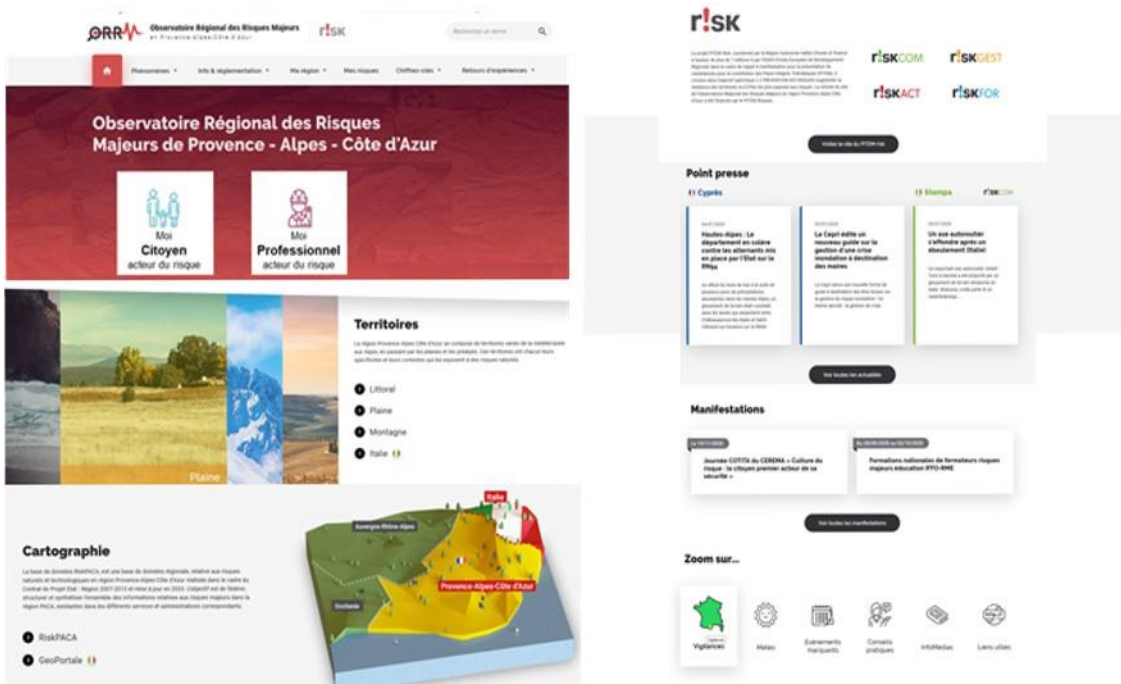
ORRM Observatoire Régional des Risques Majeurs en Provence-Alpes-Côte d'Azur

r!sk

Rechercher un terme

Phénomènes Info & réglementation Ma région Mes risques Chiffres clés Retours d'expériences

Observatoire Régional des Risques Majeurs de Provence - Alpes - Côte d'Azur

Moi Citoyen acteur du risque

Moi Professionnel acteur du risque

Plaine

Territoires

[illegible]

Littoral

Plaine

Montagne

Italie

Cartographie

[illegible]

RiskPACA

GeoPortale

Italia

Auvergne-Rhône-Alpes

Provence-Alpes-Côte d'Azur

Occitanie

r!sk

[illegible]

r!skCOM r!skGEST

r!skACT r!skFOR

Visitez le site du PITEM risk

Point presse

Cyprès

Stampa

r!skCOM

Hautes-Alpes : Le département en colère contre les aléas mis en place par l'Etat sur la RN94

Le Cepri édite un nouveau guide sur la gestion d'une crise inondation à destination des maires

Un axe autoroutier s'effondre après un éboulement (Italie)

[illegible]

Voir toutes les actualités

Manifestations

Journée COTITA du CEREMA « Culture du risque : le citoyen premier acteur de sa sécurité »

Formations nationales de formateurs risques majeurs éducation IFFO-RME

Voir toutes les manifestations

Zoom sur...

Vigilances

Météo

Evénements marquants

Conseils pratiques

InfoMédias

Liens utiles